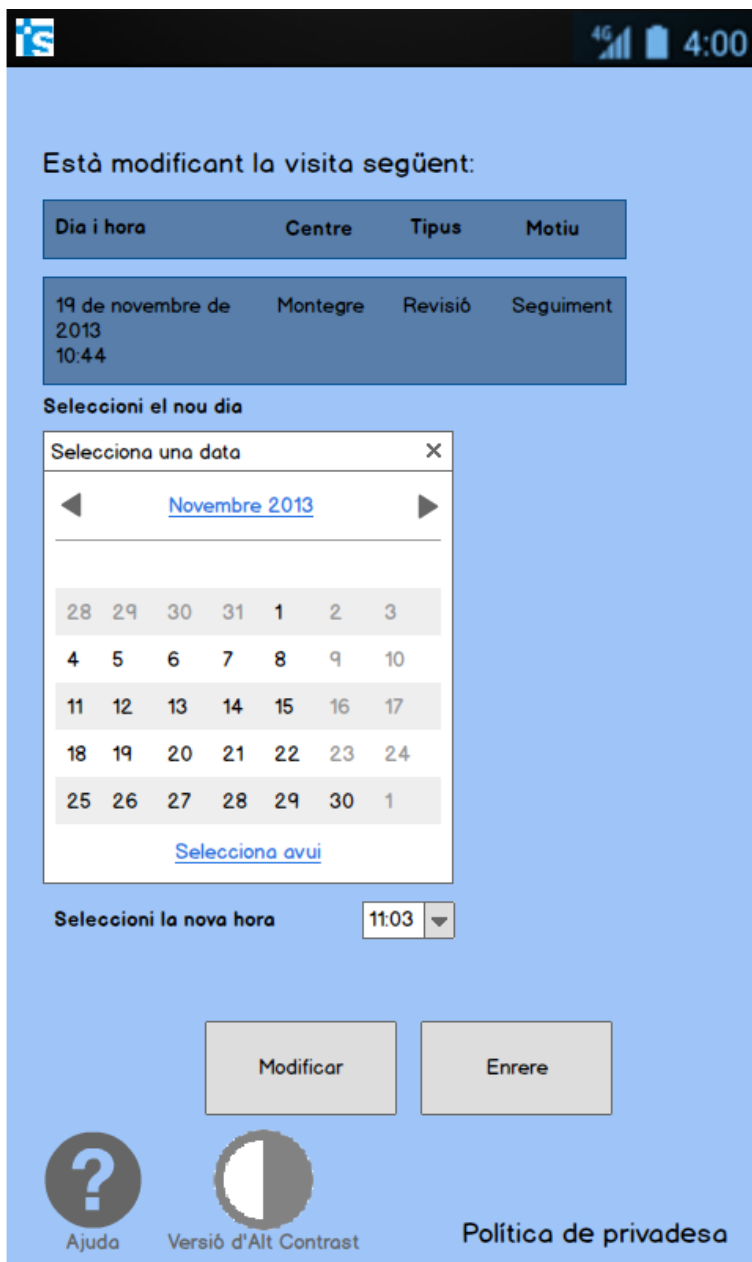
iS

4G 4:00

Està modificant la visita següent:

| Dia i hora | Centre | Tipus | Motiu |
|---|---|---|---|
| 19 de novembre de 2013 10:44 | Montegre | Revisió | Seguiment |

Seleccioni el nou dia

Selecciona una data ×

Novembre 2013

| | | | | | | |
|---|---|---|---|---|---|---|
| 28 | 29 | 30 | 31 | 1 | 2 | 3 |
| 4 | 5 | 6 | 7 | 8 | 9 | 10 |
| 11 | 12 | 13 | 14 | 15 | 16 | 17 |
| 18 | 19 | 20 | 21 | 22 | 23 | 24 |
| 25 | 26 | 27 | 28 | 29 | 30 | 1 |

Selecciona avui

Seleccioni la nova hora 11:03

Modificar

Enrere

?

Ajuda

Versió d'Alt Contrast

Política de privadesa